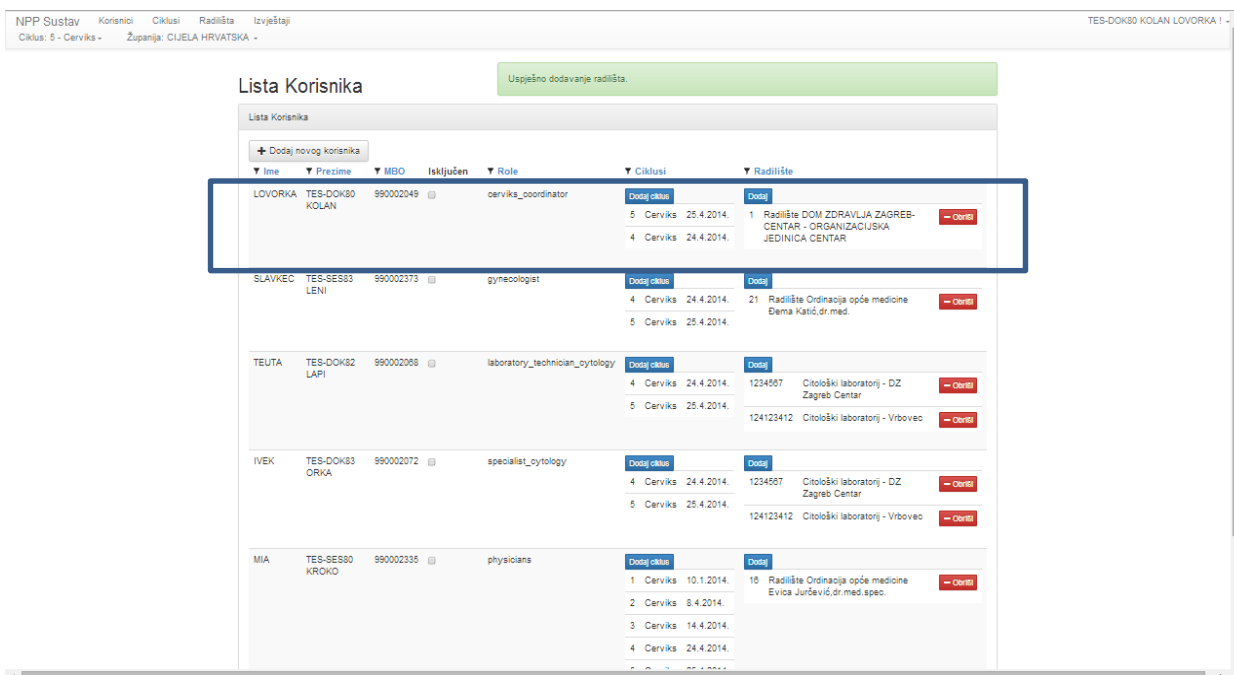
NPP Sustav Korisnici Ciklusi Radilišta Izvještaji
Ciklus: 5 - Cerviks Županija: CIJELA HRVATSKA

TES-DOK80 KOLAN LOVORKA !

Lista Korisnika

Uspješno dodavanje radilišta.

Lista Korisnika

+ Dodaj novog korisnika

| Ime | Prezime | MBO | Isključen | Role | Ciklusi | Radilište |
|---|---|---|---|---|---|---|
| LOVORKA | TES-DOK80 KOLAN | 990002049 | | cerviks_coordinator | Dodaj ciklus<br>5 Cerviks 25.4.2014.<br>4 Cerviks 24.4.2014. | Dodaj<br>1 Radilište DOM ZDRAVLJA ZAGREB-CENTAR - ORGANIZACIJSKA JEDINICA CENTAR Obriši |
| SLAVKEC | TES-SES83 LENI | 990002373 | | gynecologist | Dodaj ciklus<br>4 Cerviks 24.4.2014.<br>5 Cerviks 25.4.2014. | Dodaj<br>21 Radilište Ordinacija opće medicine Đema Katić,dr.med. Obriši |
| TEUTA | TES-DOK82 LAPI | 990002068 | | laboratory_technician_cytology | Dodaj ciklus<br>4 Cerviks 24.4.2014.<br>5 Cerviks 25.4.2014. | Dodaj<br>1234567 Citološki laboratorij - DZ Zagreb Centar Obriši<br>124123412 Citološki laboratorij - Vrbovec Obriši |
| IVEK | TES-DOK83 ORKA | 990002072 | | specialist_cytology | Dodaj ciklus<br>4 Cerviks 24.4.2014.<br>5 Cerviks 25.4.2014. | Dodaj<br>1234567 Citološki laboratorij - DZ Zagreb Centar Obriši<br>124123412 Citološki laboratorij - Vrbovec Obriši |
| MIA | TES-SES80 KROKO | 990002335 | | physicians | Dodaj ciklus<br>1 Cerviks 10.1.2014.<br>2 Cerviks 8.4.2014.<br>3 Cerviks 14.4.2014.<br>4 Cerviks 24.4.2014.<br>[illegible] | Dodaj<br>16 Radilište Ordinacija opće medicine Evica Jurčević,dr.med.spec. Obriši |